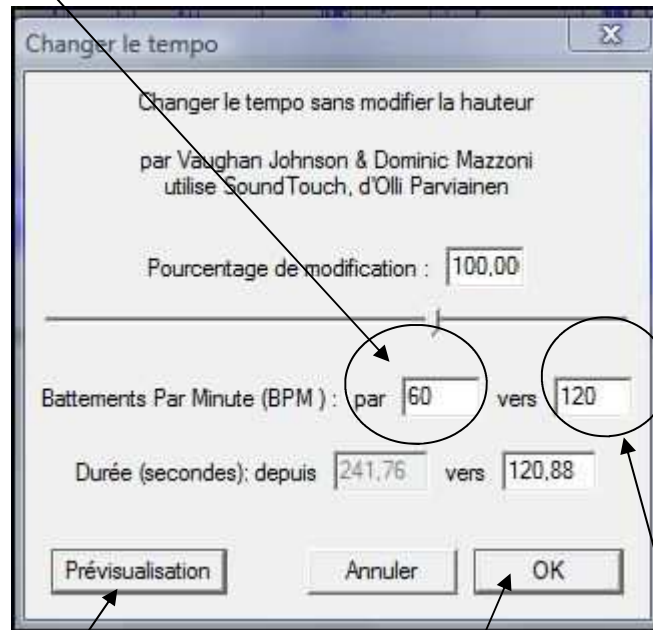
Changer le tempo

Changer le tempo sans modifier la hauteur

par Vaughan Johnson & Dominic Mazzoni
utilise SoundTouch, d'Olli Parviainen

Pourcentage de modification : 100,00

Battements Par Minute (BPM ) : par 60 vers 120

Durée (secondes): depuis 241,76 vers 120,88

Prévisualisation

Annuler

OK